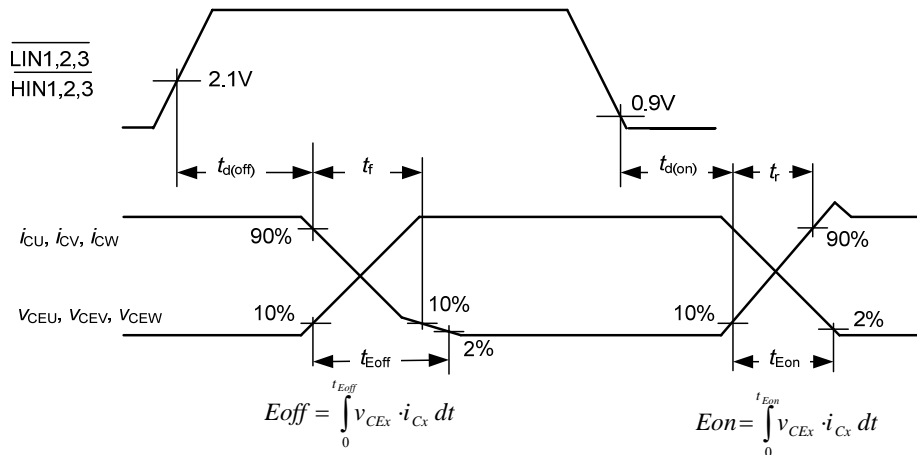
$\overline{\text{LIN1,2,3}}$
$\overline{\text{HIN1,2,3}}$

2.1V

0.9V

$t_{d(off)}$ $t_f$ $t_{d(on)}$ $t_r$

$i_{CU}$, $i_{CV}$, $i_{CW}$

90%

90%

$v_{CEU}$, $v_{CEV}$, $v_{CEW}$

10%

10%

10%

2%

2%

$t_{Eoff}$

$t_{Eon}$

$Eoff = \int_0^{t_{Eoff}} v_{CEx} \cdot i_{Cx}\, dt$

$Eon = \int_0^{t_{Eon}} v_{CEx} \cdot i_{Cx}\, dt$